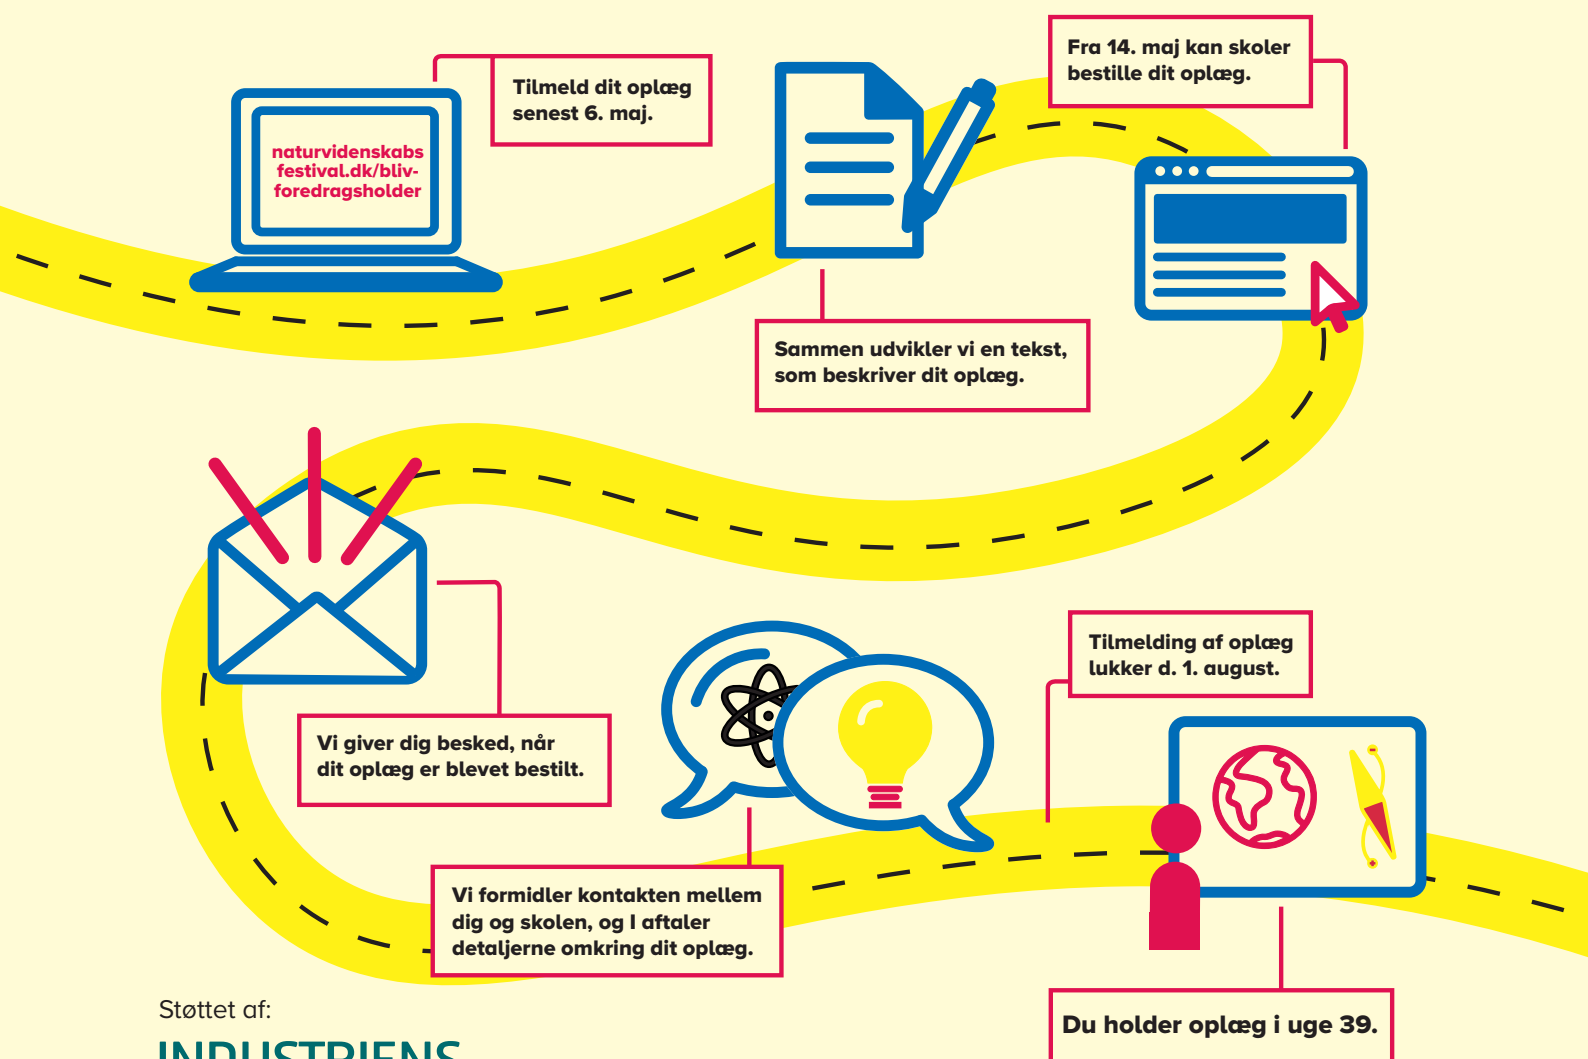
naturvidenskabs festival.dk/bliv-foredragsholder

Tilmeld dit oplæg senest 6. maj.

Fra 14. maj kan skoler bestille dit oplæg.

Sammen udvikler vi en tekst, som beskriver dit oplæg.

Vi giver dig besked, når dit oplæg er blevet bestilt.

Tilmelding af oplæg lukker d. 1. august.

Vi formidler kontakten mellem dig og skolen, og I aftaler detaljerne omkring dit oplæg.

Du holder oplæg i uge 39.

Støttet af:

INDUSTRIENS